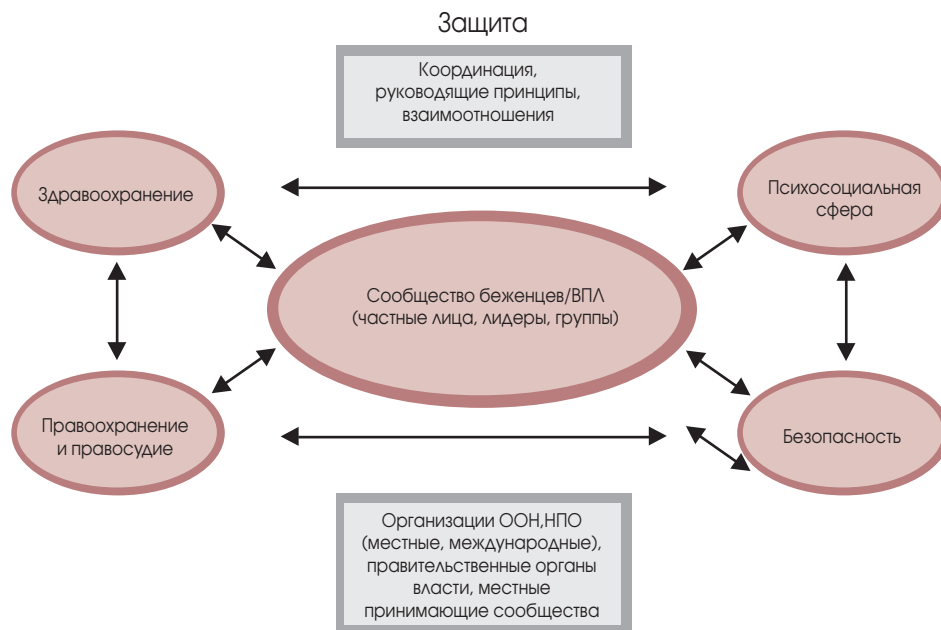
Защита

Координация, руководящие принципы, взаимоотношения

Здравоохранение

Психосоциальная сфера

Сообщество беженцев/ВПЛ (частные лица, лидеры, группы)

Правоохранение и правосудие

Безопасность

Организации ООН,НПО (местные, международные), правительственные органы власти, местные принимающие сообщества